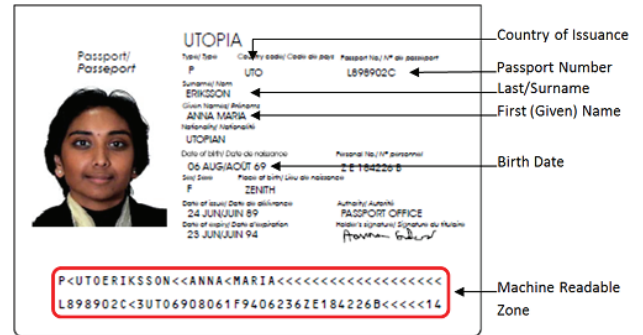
Passport/
Passeport

UTOPIA

Type/ Type
P

Country code/ Code du pays
UTO

Passport No./ N° de passeport
L898902C

Surname/ Nom
ERIKSSON

Given Names/ Prénoms
ANNA MARIA

Nationality/ Nationalité
UTOPIAN

Date of birth/ Date de naissance
06 AUG/AOÛT 69

Personal No./ N° personnel
Z E 184226 B

Sex/ Sexe
F

Place of birth/ Lieu de naissance
ZENITH

Date of issue/ Date de délivrance
24 JUN/JUIN 89

Authority/ Autorité
PASSPORT OFFICE

Date of expiry/ Date d'expiration
23 JUN/JUIN 94

Holder's signature/ Signature du titulaire
Anna Eriksson

P<UTOERIKSSON<<ANNA<MARIA<<<<<<<<<<<<<<<<<<<

L898902C<3UTO6908061F9406236ZE184226B<<<<<14

Country of Issuance

Passport Number

Last/Surname

First (Given) Name

Birth Date

Machine Readable Zone